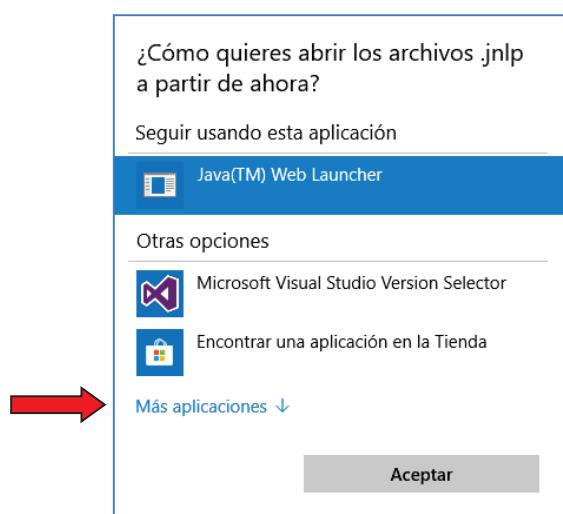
¿Cómo quieres abrir los archivos .jnlp a partir de ahora?

Seguir usando esta aplicación

Java(TM) Web Launcher

Otras opciones

Microsoft Visual Studio Version Selector

Encontrar una aplicación en la Tienda

Más aplicaciones ↓

Aceptar